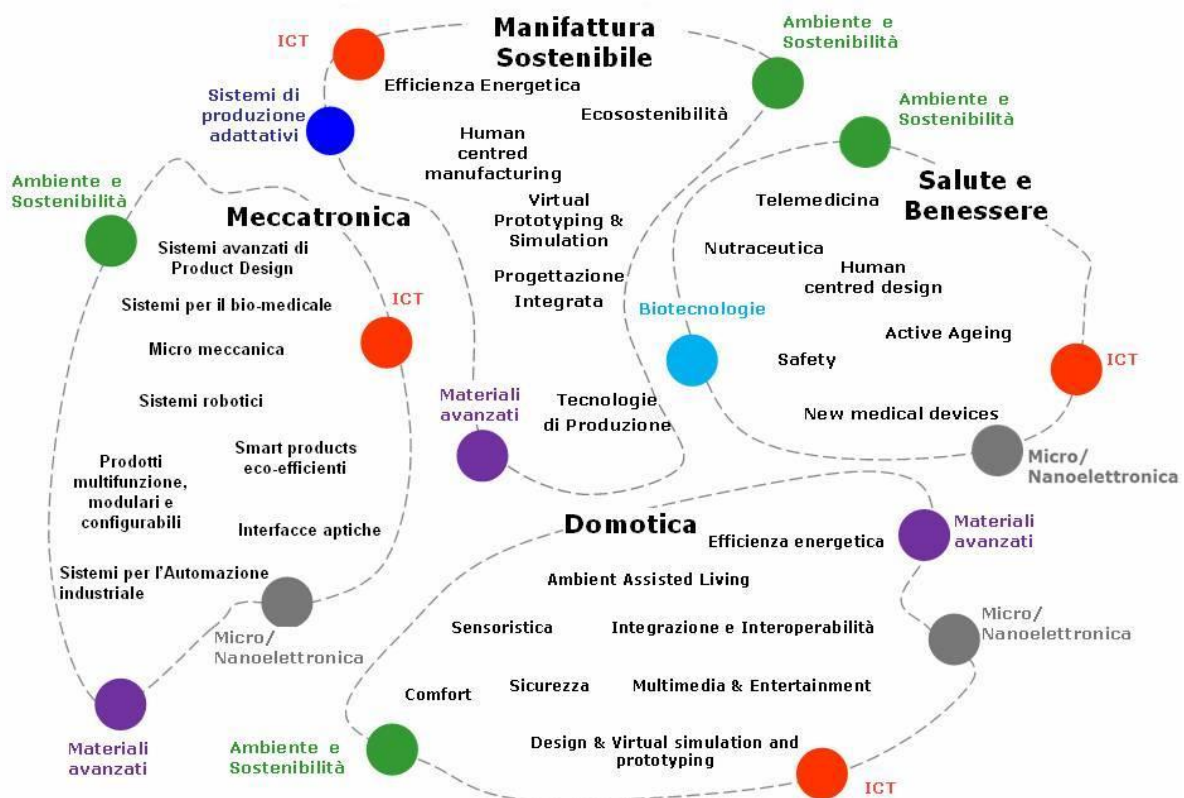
Manifattura Sostenibile

ICT

Ambiente e Sostenibilità

Efficienza Energetica

Sistemi di produzione adattativi

Ecosostenibilità

Human centred manufacturing

Virtual Prototyping & Simulation

Progettazione Integrata

Tecnologie di Produzione

Ambiente e Sostenibilità

Salute e Benessere

Telemedicina

Nutraceutica

Human centred design

Active Ageing

Safety

New medical devices

Biotecnologie

ICT

Micro/ Nanoelettronica

Ambiente e Sostenibilità

Meccatronica

Sistemi avanzati di Product Design

Sistemi per il bio-medicale

Micro meccanica

Sistemi robotici

Smart products eco-efficienti

Prodotti multifunzione, modulari e configurabili

Interfacce aptiche

Sistemi per l'Automazione industriale

ICT

Micro/ Nanoelettronica

Materiali avanzati

Materiali avanzati

Domotica

Efficienza energetica

Materiali avanzati

Ambient Assisted Living

Sensoristica

Integrazione e Interoperabilità

Micro/ Nanoelettronica

Comfort

Sicurezza

Multimedia & Entertainment

Design & Virtual simulation and prototyping

Ambiente e Sostenibilità

ICT